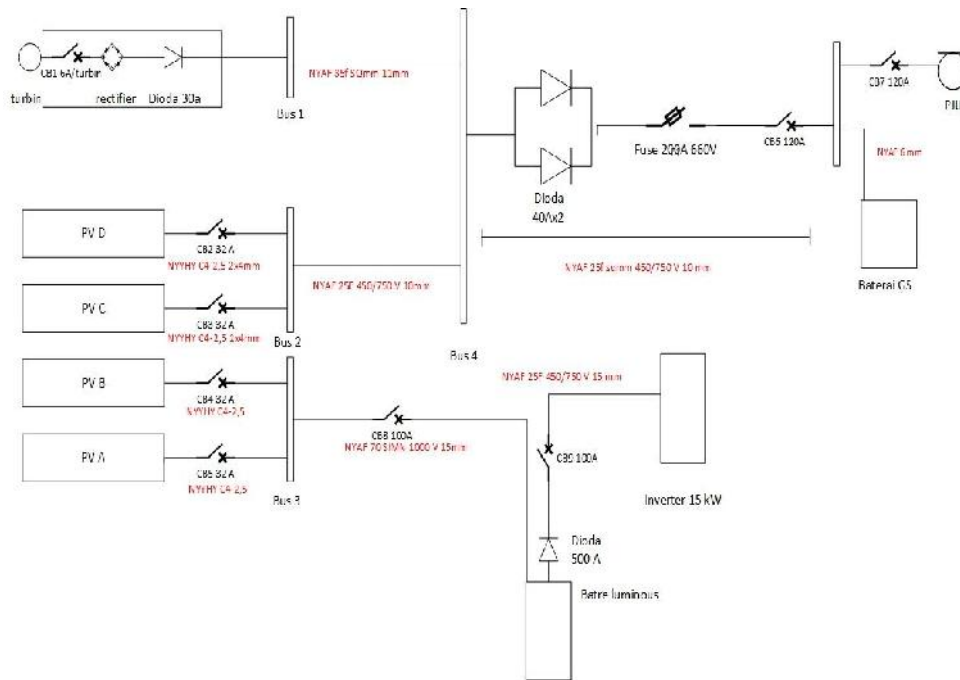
CB1 6A/turbin

turbin

rectifier

Dioda 30a

Bus 1

NYAF 35f 50mm 10mm

Dioda 40Ax2

Fuse 200A 660V

CB5 120A

CB7 120A

PIL

NYAF 6mm

Bateral GS

PV D

CB2 32 A

NYYHY C4-2,5 2x4mm

PV C

CB3 32 A

NYYHY C4-2,5 2x4mm

Bus 2

NYAF 25F 450/750 V 10mm

NYAF 25f somm 450/750 V 10 mm

Bus 4

PV B

CB4 32 A

NYYHY C4-2,5

PV A

CB5 32 A

NYYHY C4-2,5

Bus 3

CB8 100A

NYAF 70 SIMA 1000 V 15mm

NYAF 25F 450/750 V 15 mm

CB9 100A

Inverter 15 kW

Dioda 500 A

Batre luminous